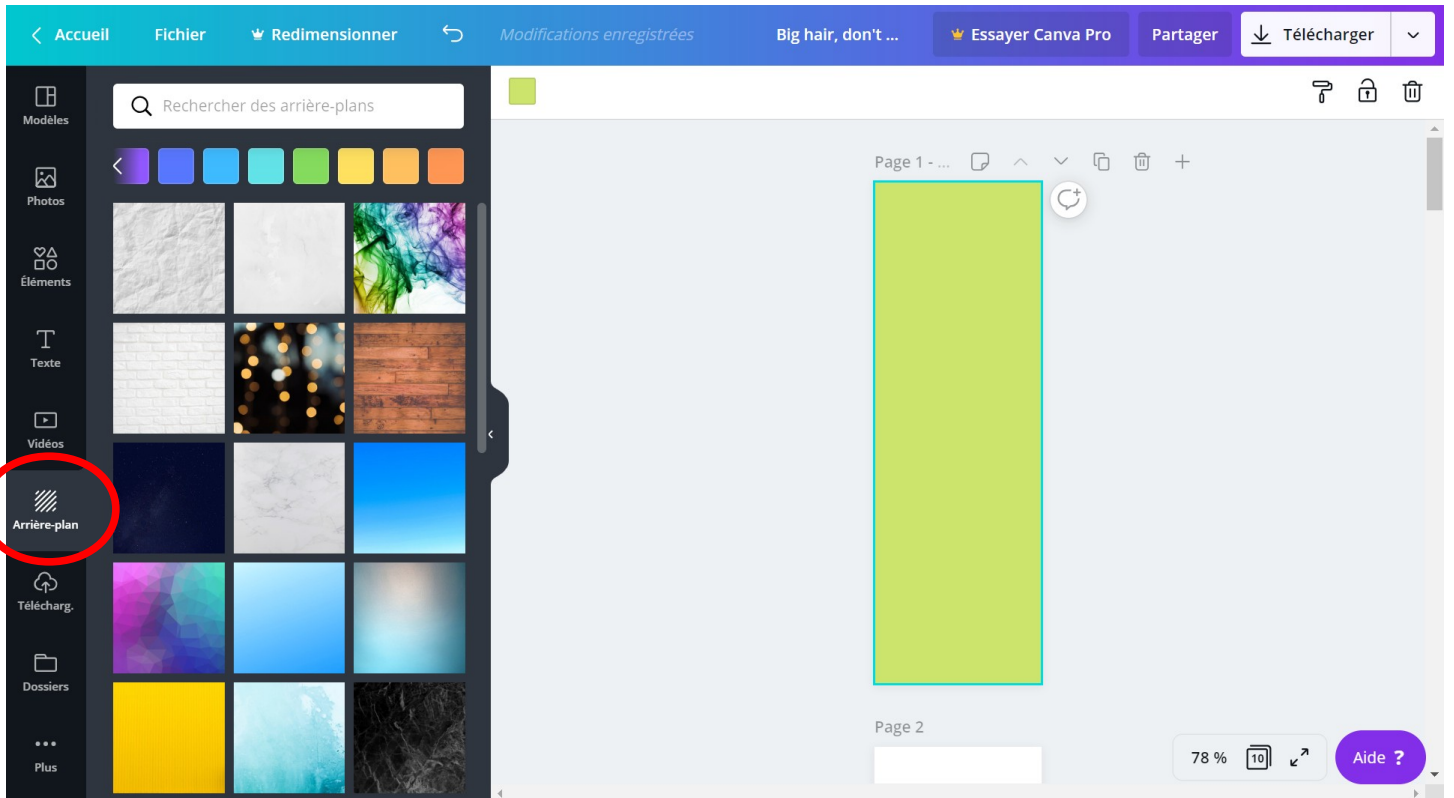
< Accueil Fichier Redimensionner Modifications enregistrées Big hair, don't ... Essayer Canva Pro Partager Télécharger

Modèles

Photos

Éléments

Texte

Vidéos

Arrière-plan

Télécharg.

Dossiers

Plus

Rechercher des arrière-plans

Page 1 - ...

Page 2

78 % 10

Aide ?